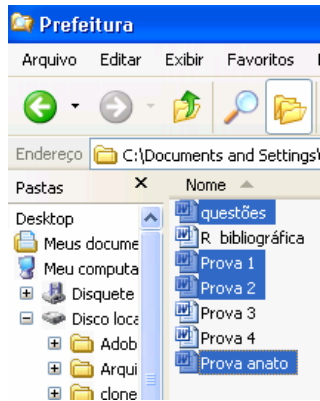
Prefeitura

Arquivo Editar Exibir Favoritos

Endereço C:\Documents and Settings\

Pastas ×

Desktop

Meus docume

Meu computa

Disquete

Disco loca

Adob

Arqui

clone

Nome

questões

R bibliográfica

Prova 1

Prova 2

Prova 3

Prova 4

Prova anato